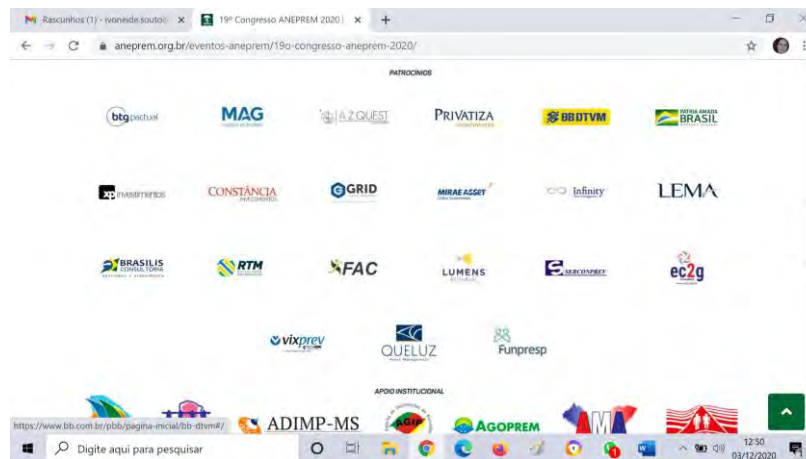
Rascunhos (1) - ivoneide.soutol ×
19º Congresso ANEPREM 2020 ×
+

aneprem.org.br/eventos-aneprem/19o-congresso-aneprem-2020/

PATROCÍNIOS

btg pactual
MAG
AZ QUEST
PRIVATIZA
BB DTVM
PÁTRIA AMADA BRASIL

investimentos
CONSTÂNCIA
GRID
MIRAE ASSET
Infinity
LEMA

BRASILIS CONSULTORIA
RTM
FAC
LUMENS
SERCONPREV
ec2g

vixprev
QUELUZ
Funpresp

APOIO INSTITUCIONAL

https://www.bb.com.br/pbb/pagina-inicial/bb-dtvm#/
ADIMP-MS
AGIP
AGOPREM

Digite aqui para pesquisar
12:50
03/12/2020